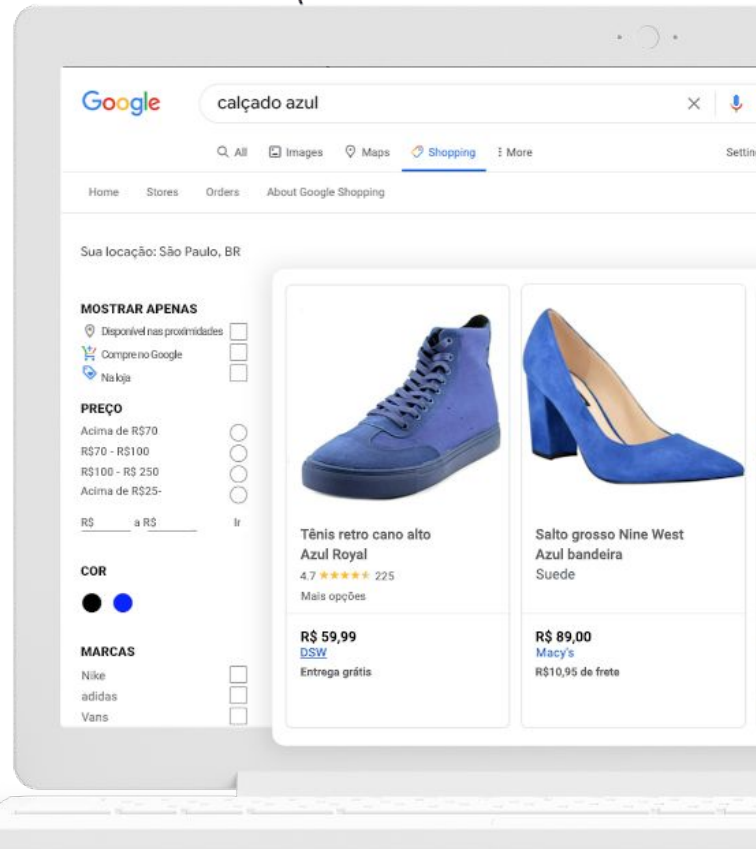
Google

calçado azul

All Images Maps Shopping More Settin

Home Stores Orders About Google Shopping

Sua locação: São Paulo, BR

MOSTRAR APENAS
Disponível nas proximidades
Compre no Google
Na loja

PREÇO
Acima de R$70
R$70 - R$100
R$100 - R$ 250
Acima de R$25-
R$ a R$ Ir

COR

MARCAS
Nike
adidas
Vans

Tênis retro cano alto Azul Royal
4.7 ★★★★★ 225
Mais opções
R$ 59,99
DSW
Entrega grátis

Salto grosso Nine West Azul bandeira
Suede
R$ 89,00
Macy's
R$10,95 de frete